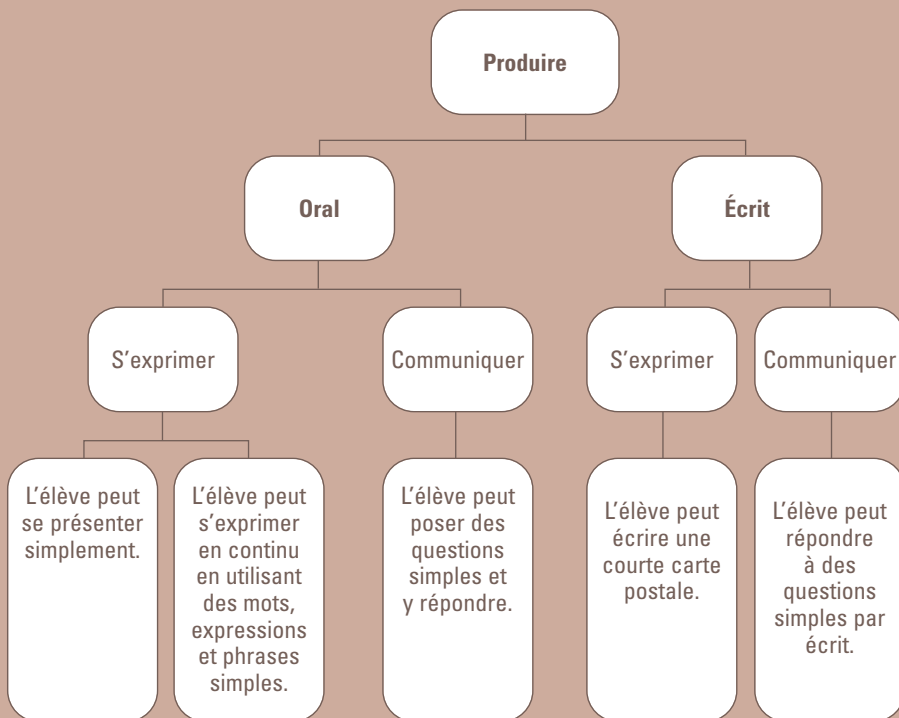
Produire

Oral

Écrit

S’exprimer

Communiquer

S’exprimer

Communiquer

L’élève peut se présenter simplement.

L’élève peut s’exprimer en continu en utilisant des mots, expressions et phrases simples.

L’élève peut poser des questions simples et y répondre.

L’élève peut écrire une courte carte postale.

L’élève peut répondre à des questions simples par écrit.